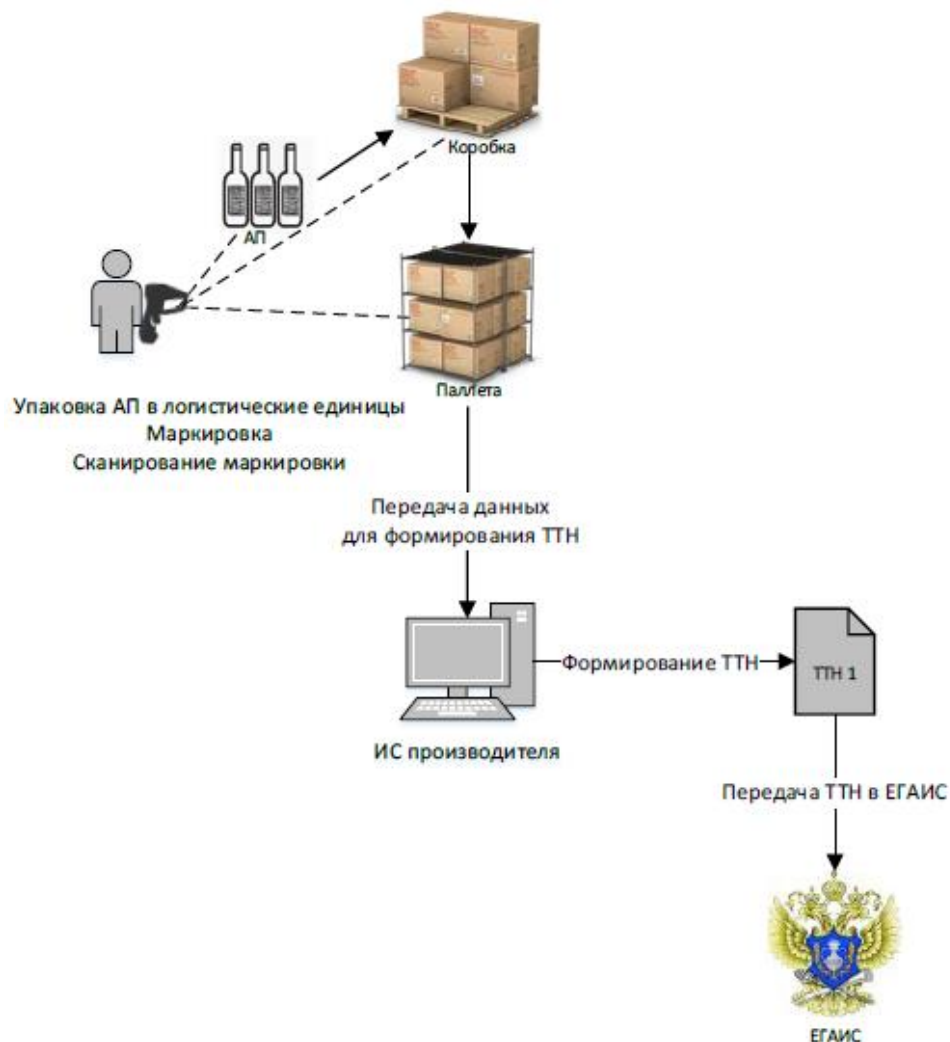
Коробка

АП

Паллета

Упаковка АП в логистические единицы
Маркировка
Сканирование маркировки

Передача данных
для формирования ТТН

Формирование ТТН

ТТН 1

ИС производителя

Передача ТТН в ЕГАИС

ЕГАИС